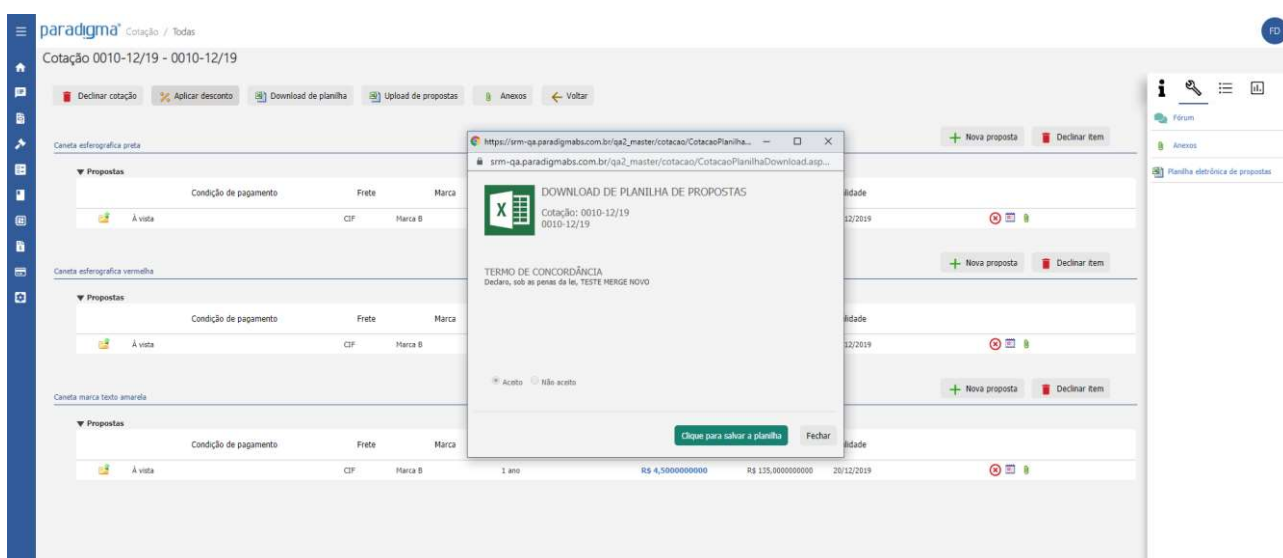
paradigma Cotação / Todas

FD

Cotação 0010-12/19 - 0010-12/19

Declinar cotação Aplicar desconto Download de planilha Upload de propostas Anexos Voltar

Caneta esferografica preta

+ Nova proposta Declinar item

▼ Propostas

| Condição de pagamento | Frete | Marca | | ilidade |
|---|---|---|---|---|
| À vista | CIF | Marca B | | 12/2019 |

Caneta esferografica vermelha

+ Nova proposta Declinar item

▼ Propostas

| Condição de pagamento | Frete | Marca | | ilidade |
|---|---|---|---|---|
| À vista | CIF | Marca B | | 12/2019 |

Caneta marca texto amarela

+ Nova proposta Declinar item

▼ Propostas

| Condição de pagamento | Frete | Marca | | | | ilidade |
|---|---|---|---|---|---|---|
| À vista | CIF | Marca B | 1 ano | R$ 4,5000000000 | R$ 135,0000000000 | 20/12/2019 |

https://srm-qa.paradigmabs.com.br/qa2_master/cotacao/CotacaoPlanilha...

srm-qa.paradigmabs.com.br/qa2_master/cotacao/CotacaoPlanilhaDownload.asp...

DOWNLOAD DE PLANILHA DE PROPOSTAS

Cotação: 0010-12/19
0010-12/19

TERMO DE CONCORDÂNCIA
Declaro, sob as penas da lei, TESTE MERGE NOVO

Aceito Não aceito

Clique para salvar a planilha Fechar

Fórum
Anexos
Planilha eletrônica de propostas